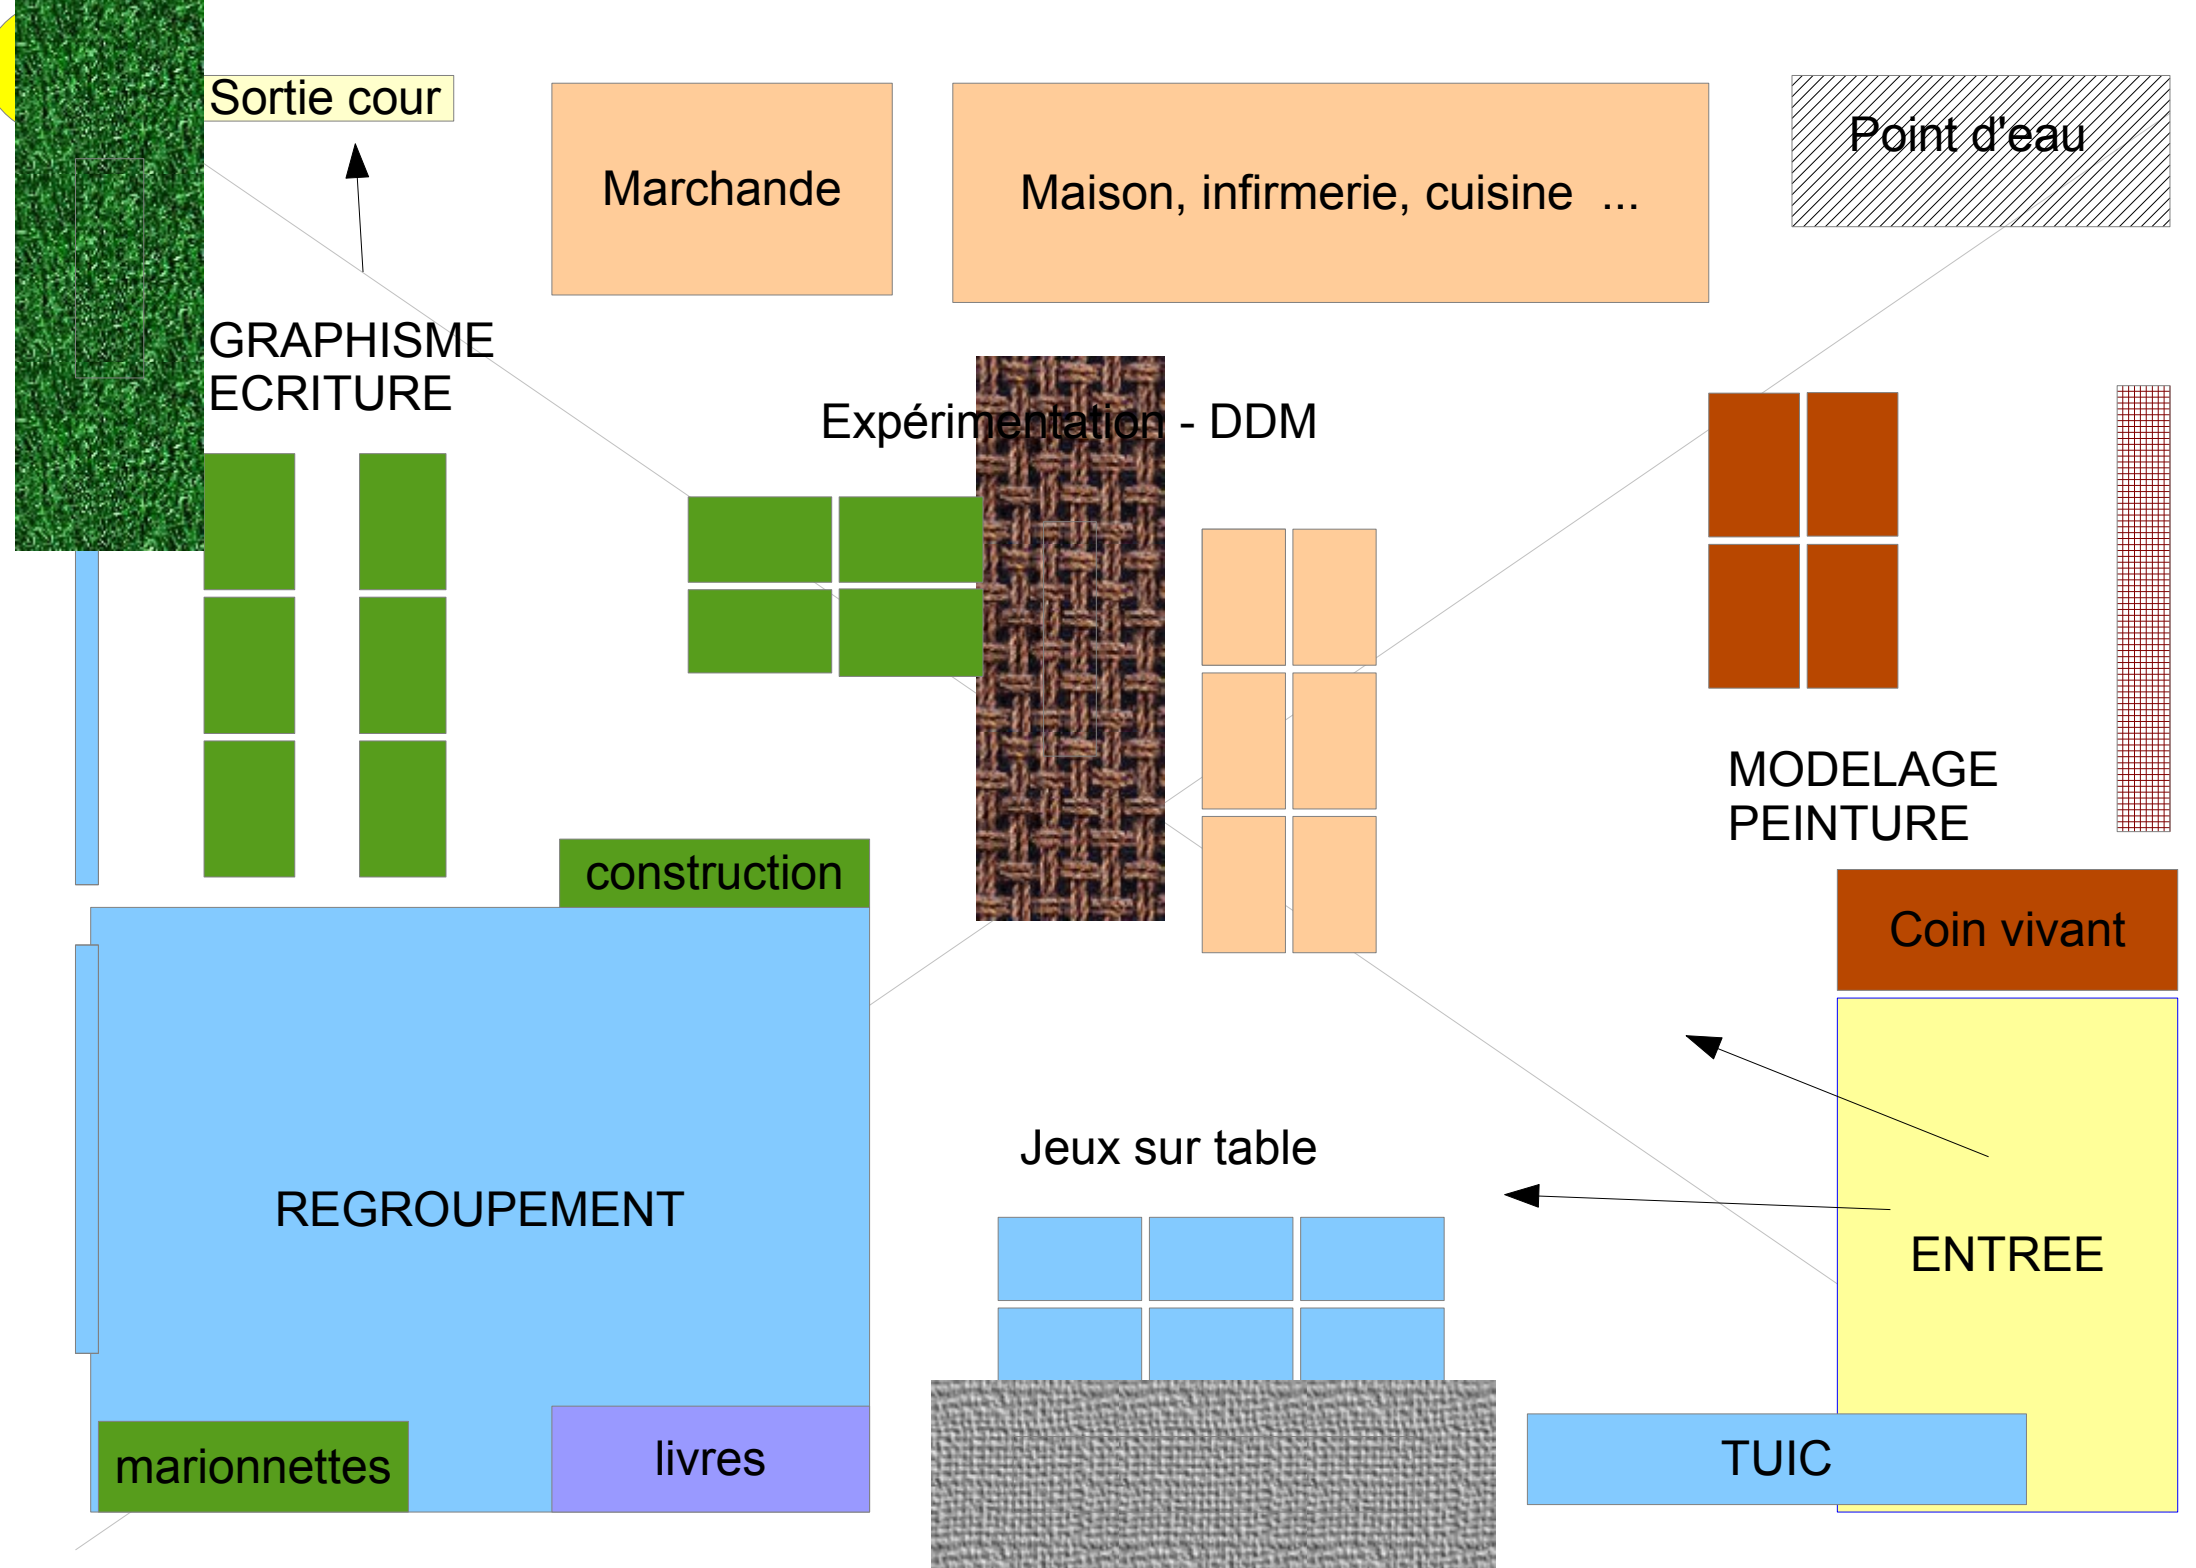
Sortie cour

Marchande

Maison, infirmerie, cuisine ...

Point d'eau

GRAPHISME
ECRITURE

Expérimentation - DDM

MODELAGE
PEINTURE

construction

Coin vivant

REGROUPEMENT

Jeux sur table

ENTREE

marionnettes

livres

TUIC